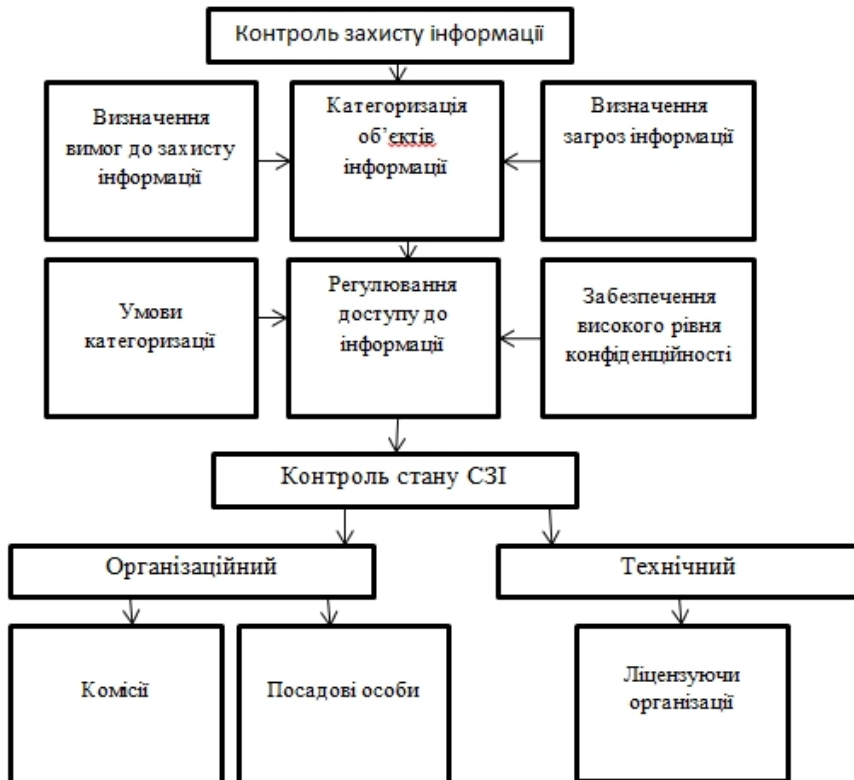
Контроль захисту інформації

Визначення вимог до захисту інформації

Категоризація об'єктів інформації

Визначення загроз інформації

Умови категоризації

Регулювання доступу до інформації

Забезпечення високого рівня конфіденційності

Контроль стану СЗІ

Організаційний

Технічний

Комісії

Посадові особи

Ліцензуючи організації